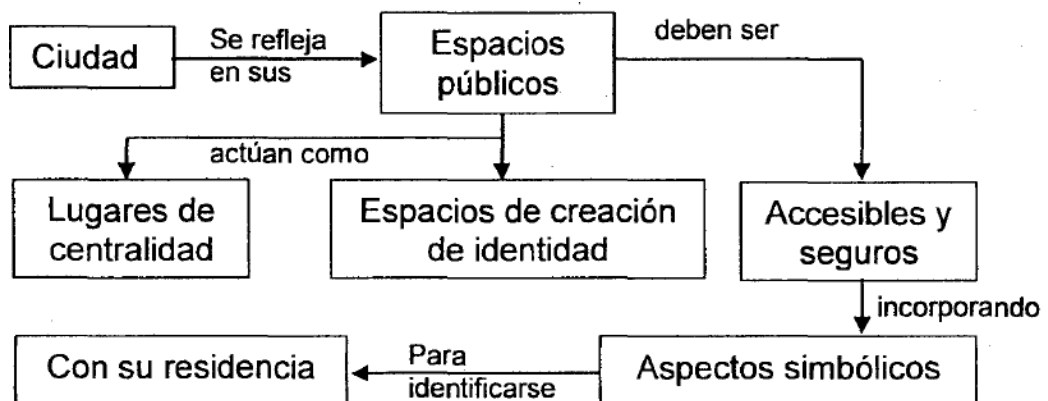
Ciudad

Se refleja en sus

Espacios públicos

deben ser

actúan como

Lugares de centralidad

Espacios de creación de identidad

Accesibles y seguros

incorporando

Aspectos simbólicos

Para identificarse

Con su residencia